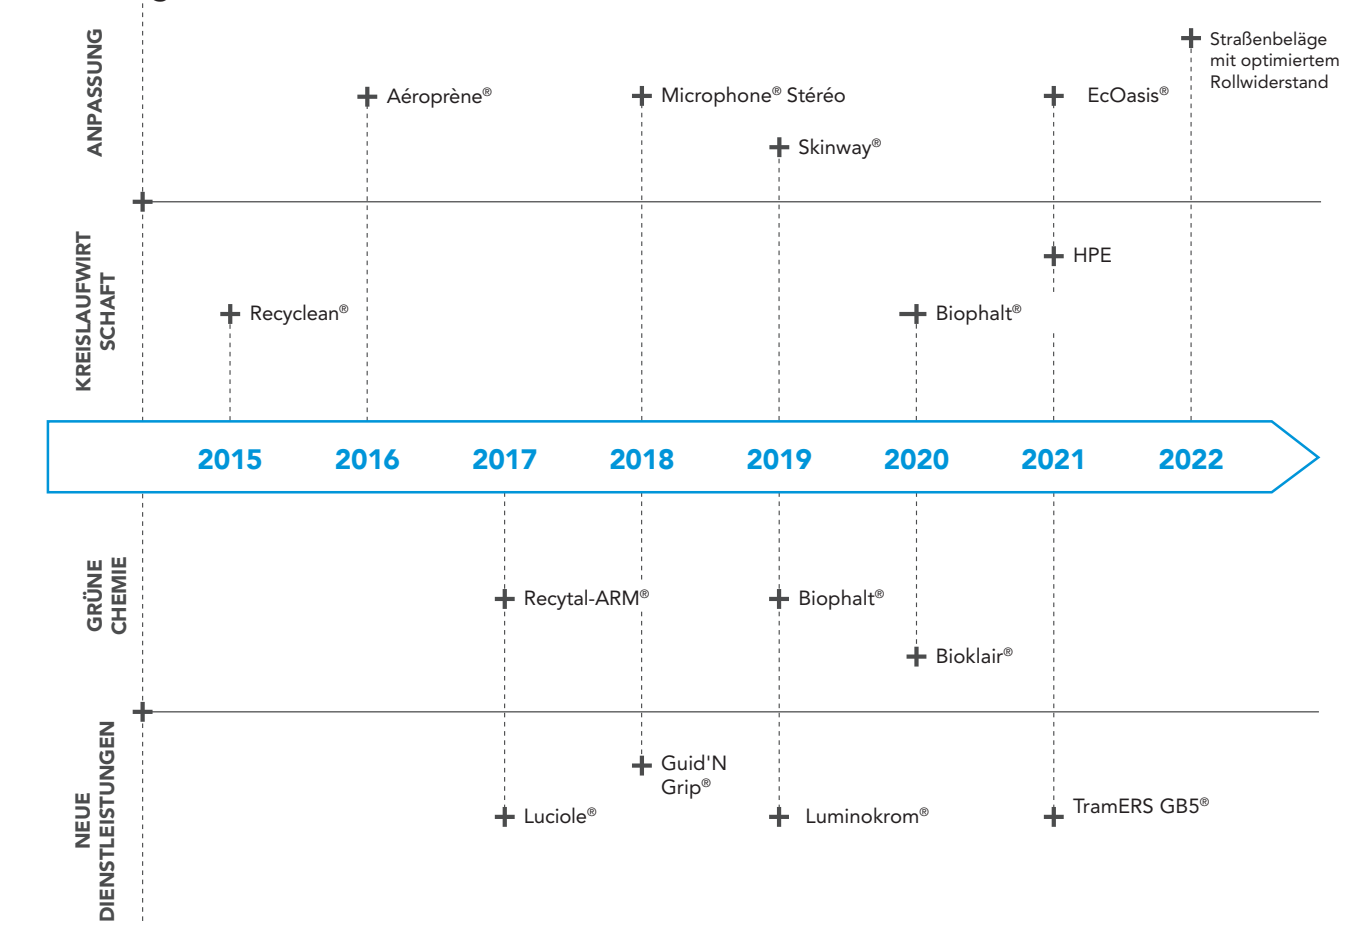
ANPASSUNG

Aéroprène®

Microphone® Stéréo

Skinway®

EcOasis®

Straßenbeläge mit optimiertem Rollwiderstand

KREISLAUFWIRTSCHAFT

Recyclean®

HPE

Biophalt®

2015 2016 2017 2018 2019 2020 2021 2022

GRÜNE CHEMIE

Recytal-ARM®

Biophalt®

Bioklair®

NEUE DIENSTLEISTUNGEN

Guid'N Grip®

Luciole®

Luminokrom®

TramERS GB5®